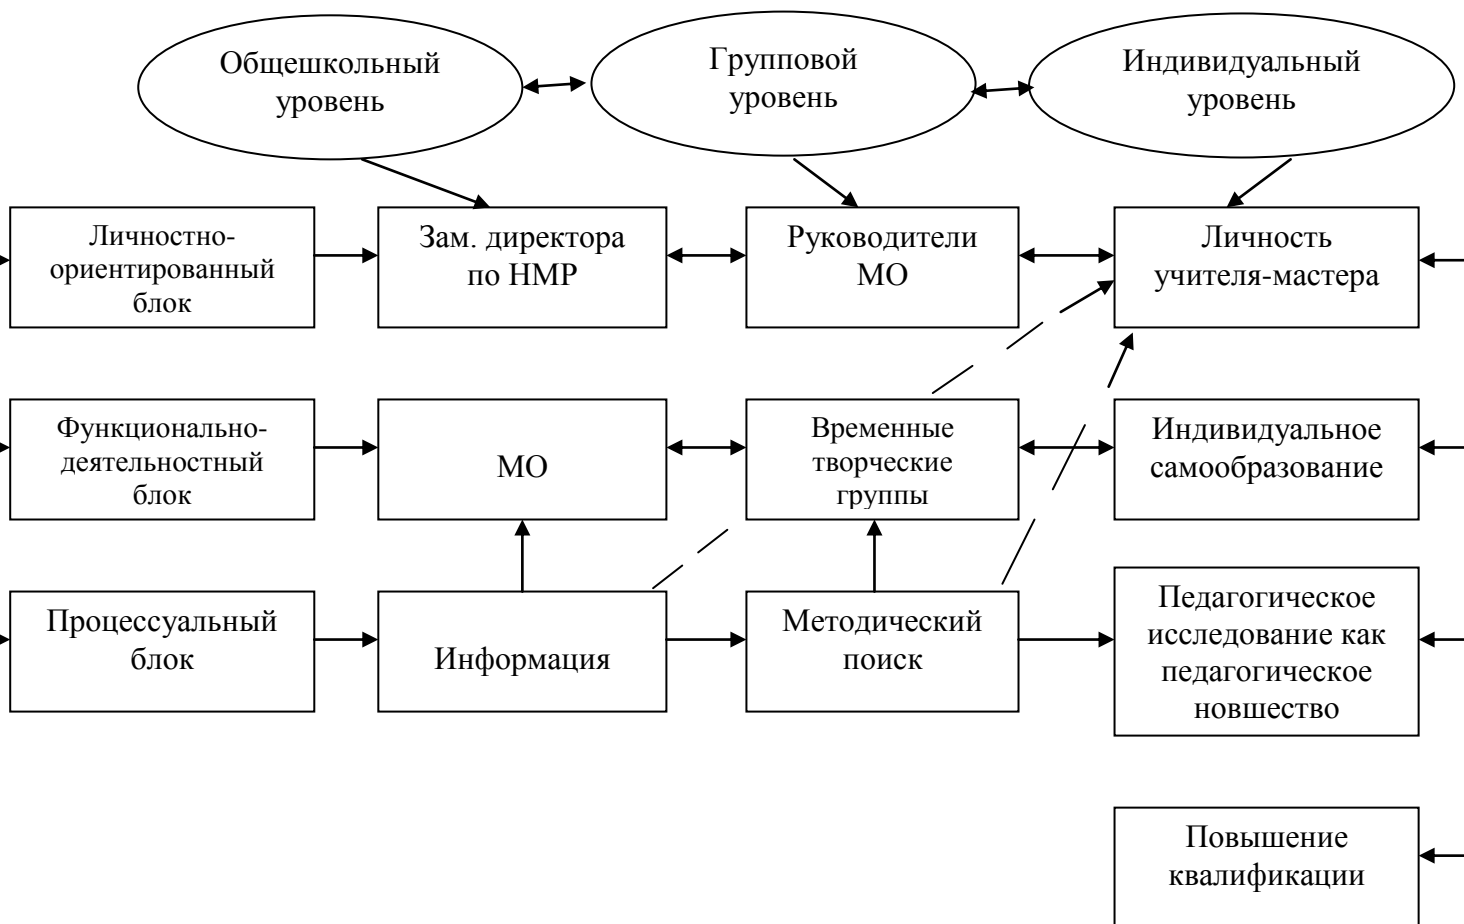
Общешкольный уровень

Групповой уровень

Индивидуальный уровень

Личностно-ориентированный блок

Зам. директора по НМР

Руководители МО

Личность учителя-мастера

Функционально-деятельностный блок

МО

Временные творческие группы

Индивидуальное самообразование

Процессуальный блок

Информация

Методический поиск

Педагогическое исследование как педагогическое новшество

Повышение квалификации